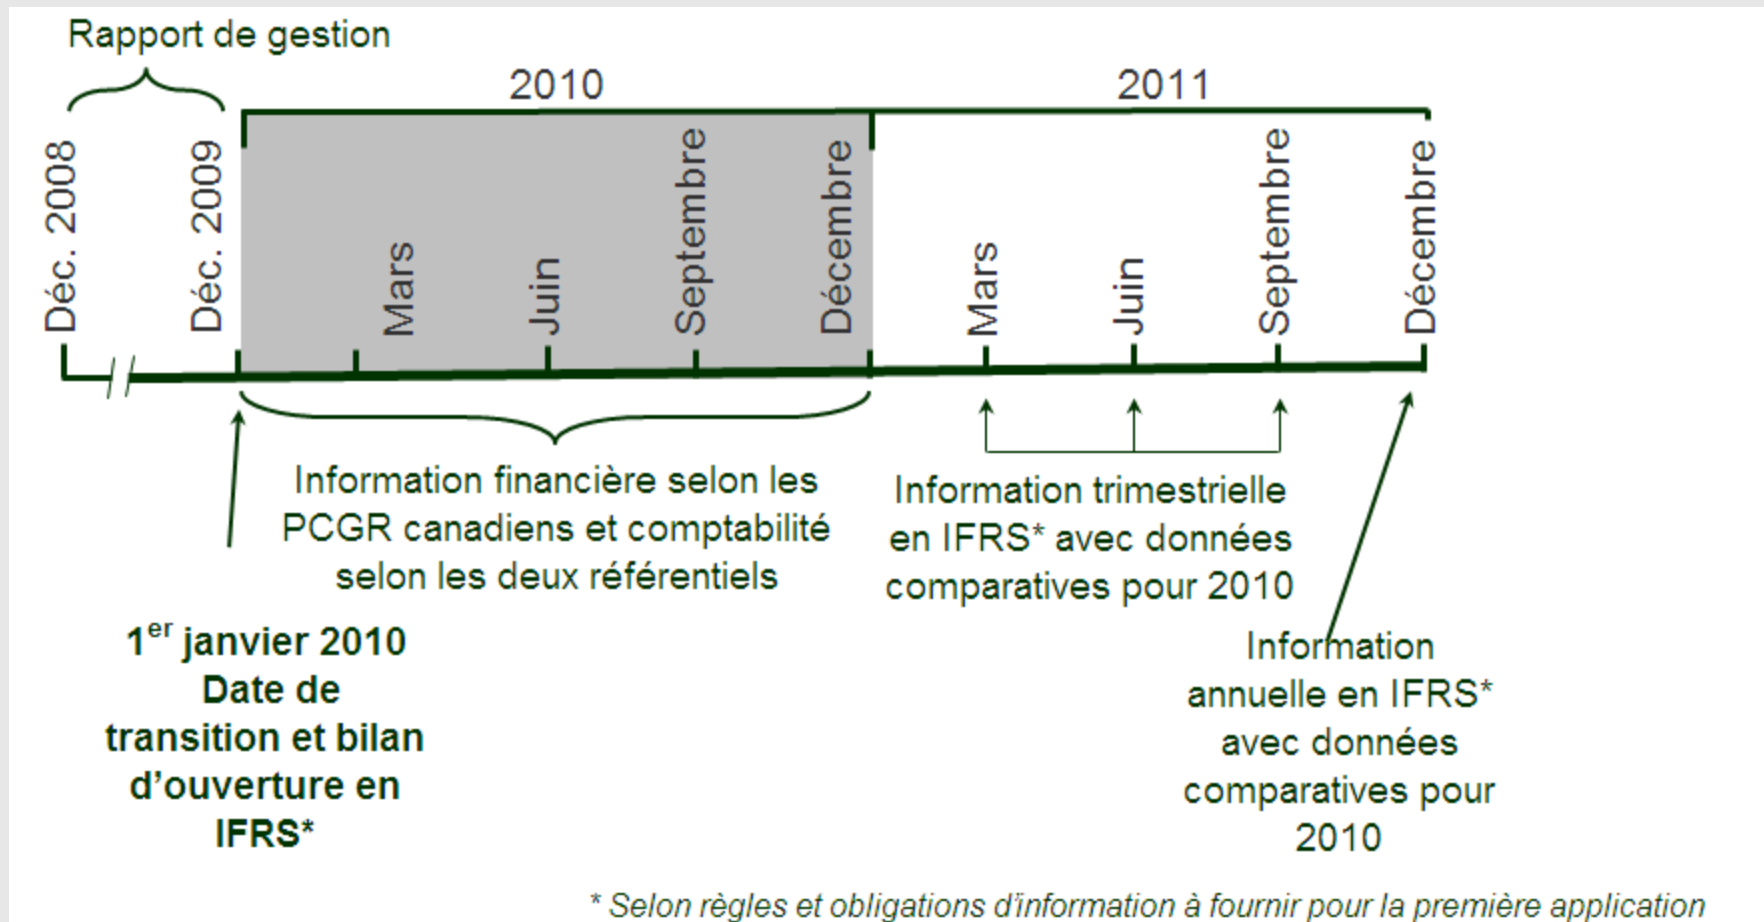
Rapport de gestion

2010

2011

Déc. 2008

Déc. 2009

Mars

Juin

Septembre

Décembre

Mars

Juin

Septembre

Décembre

Information financière selon les PCGR canadiens et comptabilité selon les deux référentiels

Information trimestrielle en IFRS* avec données comparatives pour 2010

1$^{er}$ janvier 2010 Date de transition et bilan d'ouverture en IFRS*

Information annuelle en IFRS* avec données comparatives pour 2010

* Selon règles et obligations d'information à fournir pour la première application